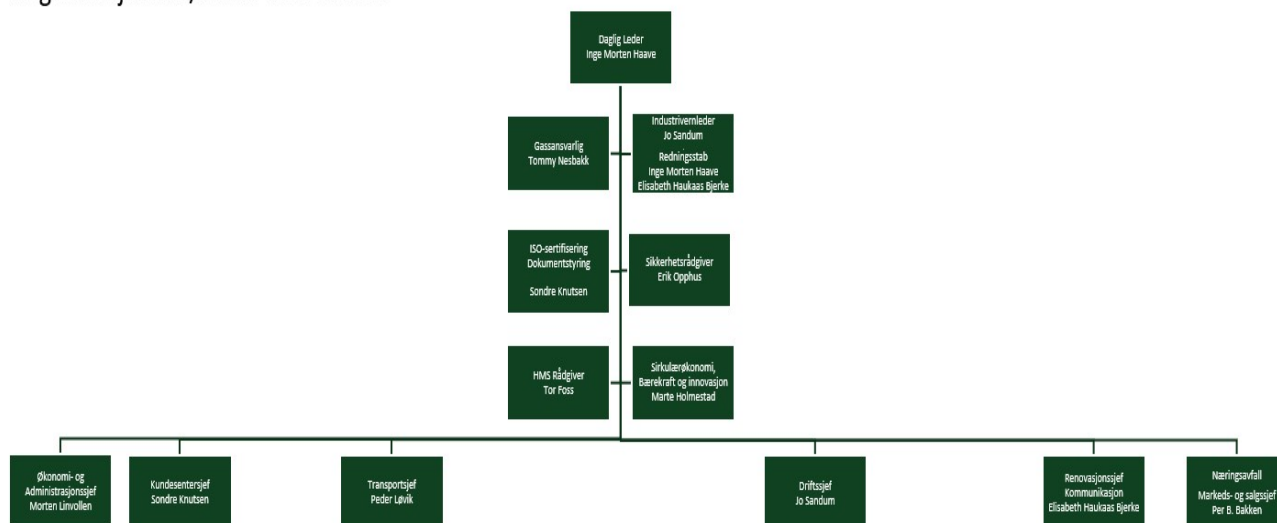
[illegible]

Daglig Leder
Inge Morten Haave

Gassansvarlig
Tommy Nesbakk

Industrivernleder
Jo Sandum
Redningsstab
Inge Morten Haave
Elisabeth Haukaas Bjerke

ISO-sertifisering
Dokumentstyring
Sondre Knutsen

Sikkerhetsrådgiver
Erik Opphus

HMS Rådgiver
Tor Foss

Sirkulærøkonomi,
Bærekraft og innovasjon
Marte Holmestad

Økonomi- og
Administrasjonssjef
Morten Linvollen

Kundesentersjef
Sondre Knutsen

Transportsjef
Peder Løvik

Driftssjef
Jo Sandum

Renovasjonssjef
Kommunikasjon
Elisabeth Haukaas Bjerke

Næringsavfall
Markeds- og salgssjef
Per B. Bakken